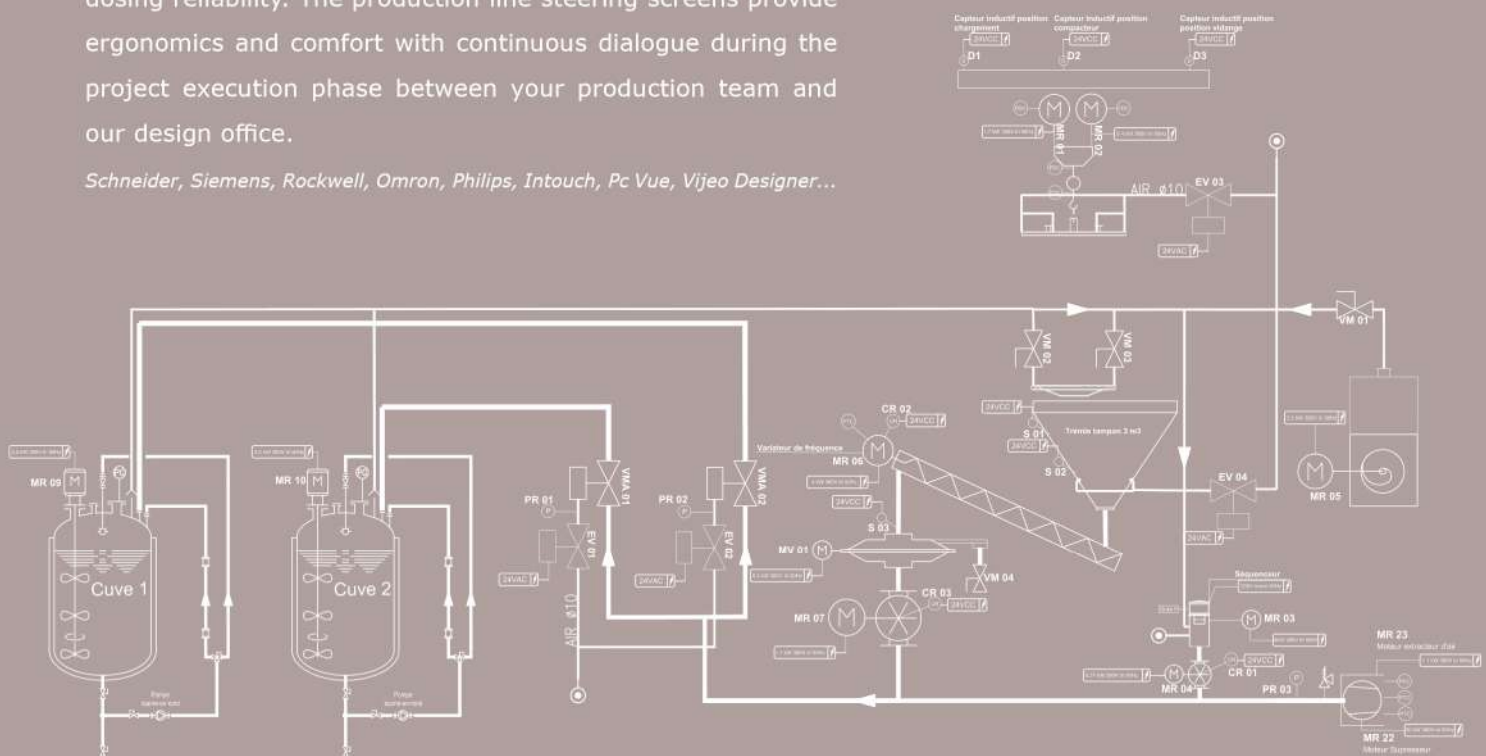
dosing reliability. The production line steering screens provide ergonomics and comfort with continuous dialogue during the project execution phase between your production team and our design office.

Schneider, Siemens, Rockwell, Omron, Philips, Intouch, Pc Vue, Vijeo Designer...

Capteur inductif position chargement
24VCC
D1
Capteur inductif position compacteur
24VCC
D2
Capteur inductif position position vidange
24VCC
D3
MR 01
MR 02
AIR ø10
EV 03
24VAC
VM 01
VM 02
VM 03
24VCC
Trémie tampon 3 m3
S 01
24VCC
S 02
CR 02
24VCC
Variateur de fréquence
MR 06
24VCC
S 03
MV 01
VM 04
CR 03
24VCC
MR 07
EV 04
24VAC
MR 05
MR 09
MR 10
Cuve 1
Cuve 2
PR 01
PR 02
VMA 01
VMA 02
EV 01
EV 02
24VAC
24VAC
AIR ø10
Séquenceur
MR 03
24VCC
CR 01
MR 04
PR 03
MR 23
Moteur extracteur d'air
MR 22
Moteur Surpresseur
Pompe
Pompe